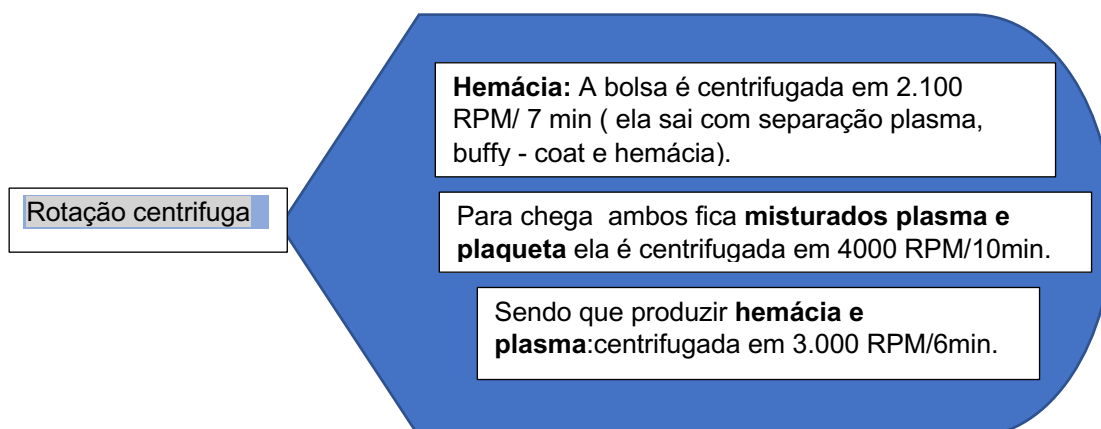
Rotação centrifuga

**Hemácia:** A bolsa é centrifugada em 2.100 RPM/ 7 min ( ela sai com separação plasma, buffy - coat e hemácia).

Para chega ambos fica **misturados plasma e plaqueta** ela é centrifugada em 4000 RPM/10min.

Sendo que produzir **hemácia e plasma**:centrifugada em 3.000 RPM/6min.